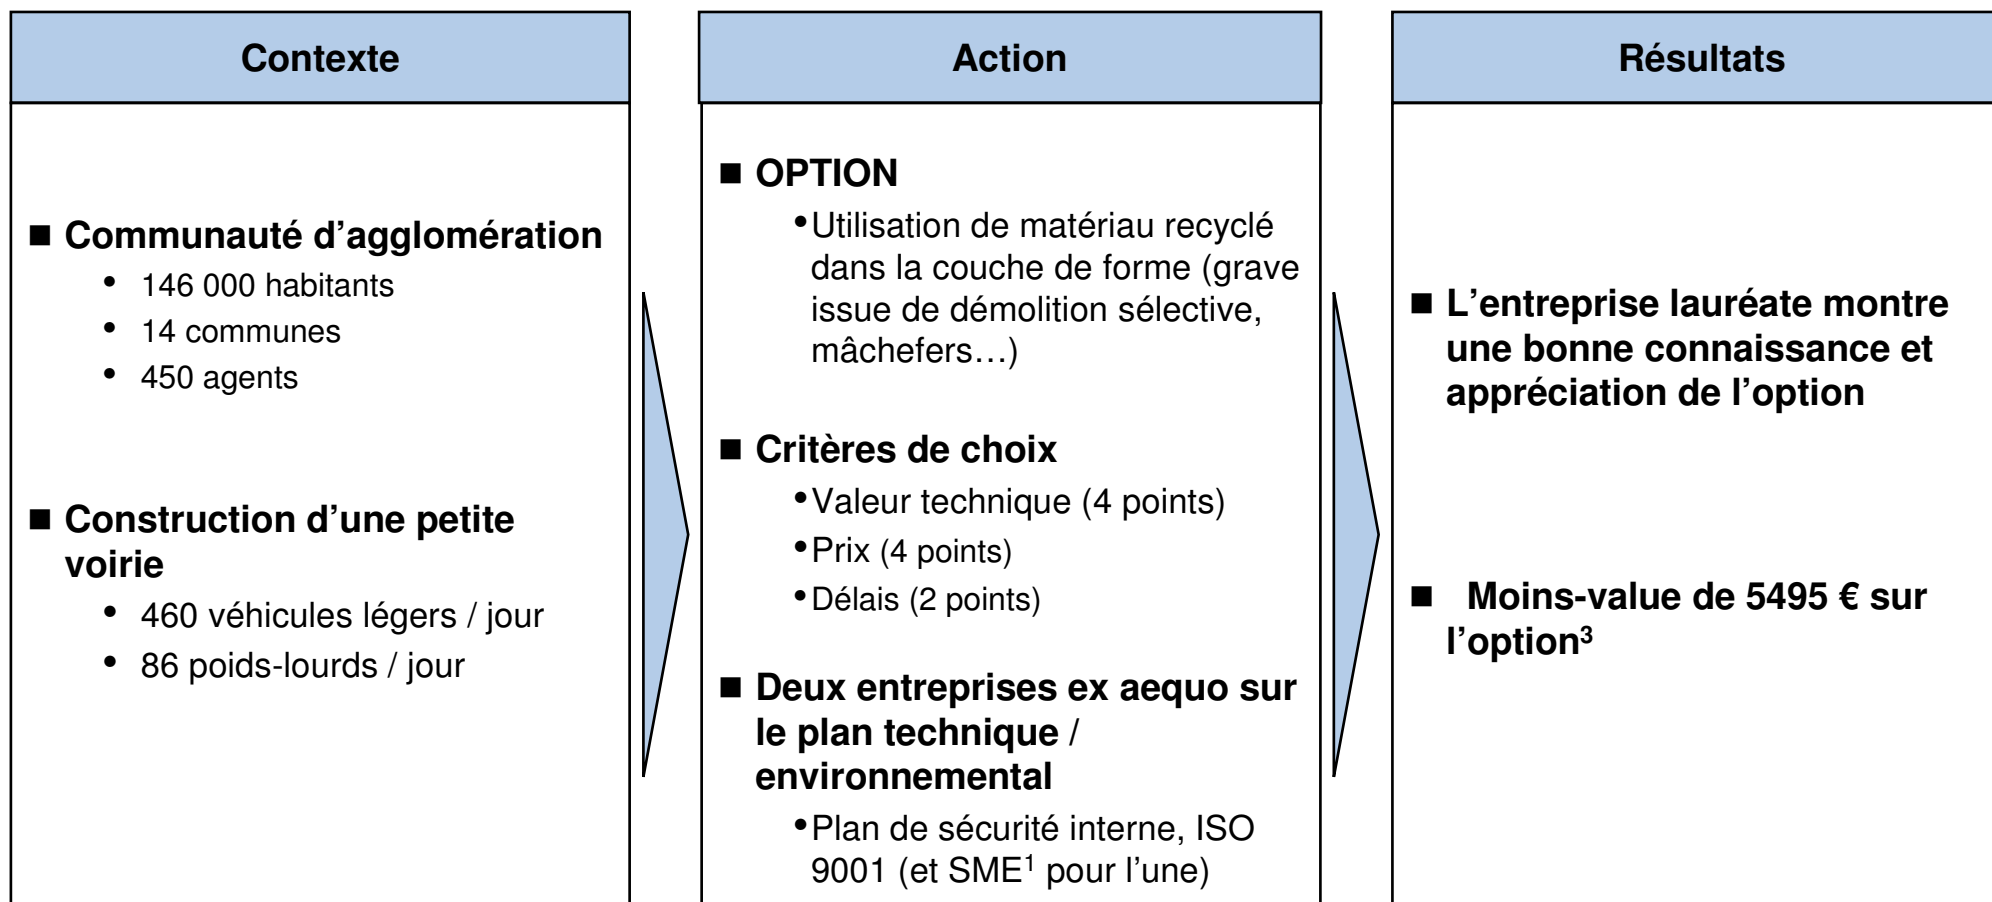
Contexte

■ Communauté d’agglomération
• 146 000 habitants
• 14 communes
• 450 agents

■ Construction d’une petite voirie
• 460 véhicules légers / jour
• 86 poids-lourds / jour

Action

■ OPTION
• Utilisation de matériau recyclé dans la couche de forme (grave issue de démolition sélective, mâchefers…)

■ Critères de choix
• Valeur technique (4 points)
• Prix (4 points)
• Délais (2 points)

■ Deux entreprises ex aequo sur le plan technique / environnemental
• Plan de sécurité interne, ISO 9001 (et SME$^1$ pour l’une)

Résultats

■ L’entreprise lauréate montre une bonne connaissance et appréciation de l’option

■ Moins-value de 5495 € sur l’option$^3$